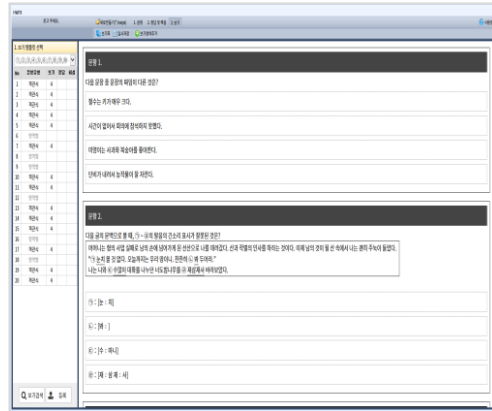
문항 1.

다음 문장 중 문장의 짜임이 다른 것은?

철수는 키가 매우 크다.

시간이 없어서 회의에 참석하지 못했다.

어쨌든 시과와 복숭아를 좋아한다.

산에가 내려서 눈 농사를 지은다.

문항 2.

다음 글의 밑줄 친 ㉠~㉤의 형태소 분석이 잘못된 것은?

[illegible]

㉠ : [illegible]

㉡ : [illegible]

㉢ : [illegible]

㉣ : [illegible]

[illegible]